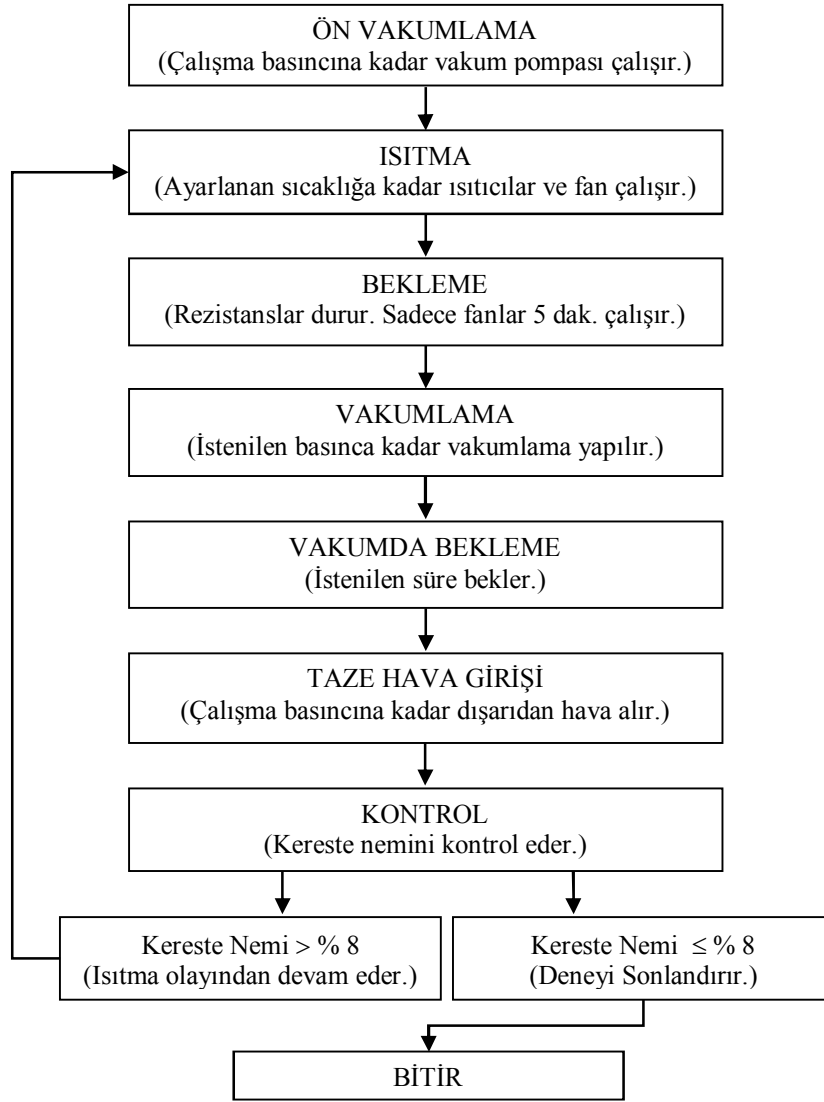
ÖN VAKUMLAMA
(Çalışma basıncına kadar vakum pompası çalışır.)

ISITMA
(Ayarlanan sıcaklığa kadar ısıtıcılar ve fan çalışır.)

BEKLEME
(Rezistanslar durur. Sadece fanlar 5 dak. çalışır.)

VAKUMLAMA
(İstenilen basınca kadar vakumlama yapılır.)

VAKUMDA BEKLEME
(İstenilen süre bekler.)

TAZE HAVA GİRİŞİ
(Çalışma basıncına kadar dışarıdan hava alır.)

KONTROL
(Kereste nemini kontrol eder.)

Kereste Nemi > % 8
(Isıtma olayından devam eder.)

Kereste Nemi ≤ % 8
(Deneyi Sonlandırır.)

BİTİR